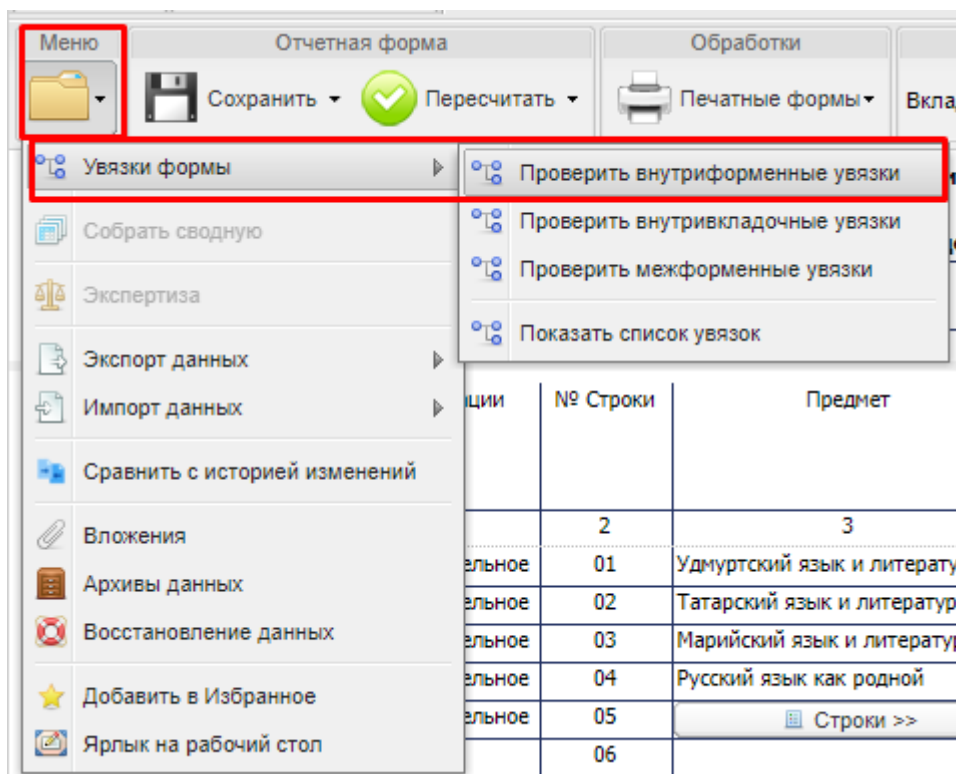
Меню

Отчетная форма

Сохранить

Пересчитать

Обработки

Печатные формы

Вкла

Увязки формы

Проверить внутриформенные увязки

Проверить внутривкладочные увязки

Проверить межформенные увязки

Показать список увязок

Собрать сводную

Экспертиза

Экспорт данных

Импорт данных

Сравнить с историей изменений

Вложения

Архивы данных

Восстановление данных

Добавить в Избранное

Ярлык на рабочий стол

| ...ции | № Строки | Предмет |
|---|---|---|
| | 2 | 3 |
| ...ельное | 01 | Удмуртский язык и литерату... |
| ...ельное | 02 | Татарский язык и литератур... |
| ...ельное | 03 | Марийский язык и литератур... |
| ...ельное | 04 | Русский язык как родной |
| ...ельное | 05 | Строки >> |
| | 06 | |